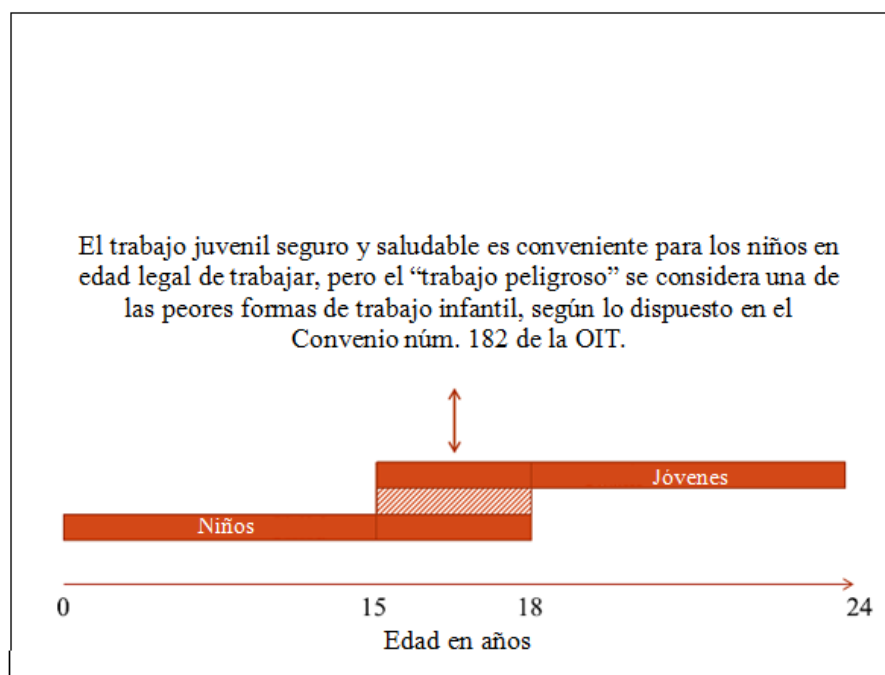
El trabajo juvenil seguro y saludable es conveniente para los niños en edad legal de trabajar, pero el “trabajo peligroso” se considera una de las peores formas de trabajo infantil, según lo dispuesto en el Convenio núm. 182 de la OIT.

Jóvenes

Niños

0 15 18 24

Edad en años